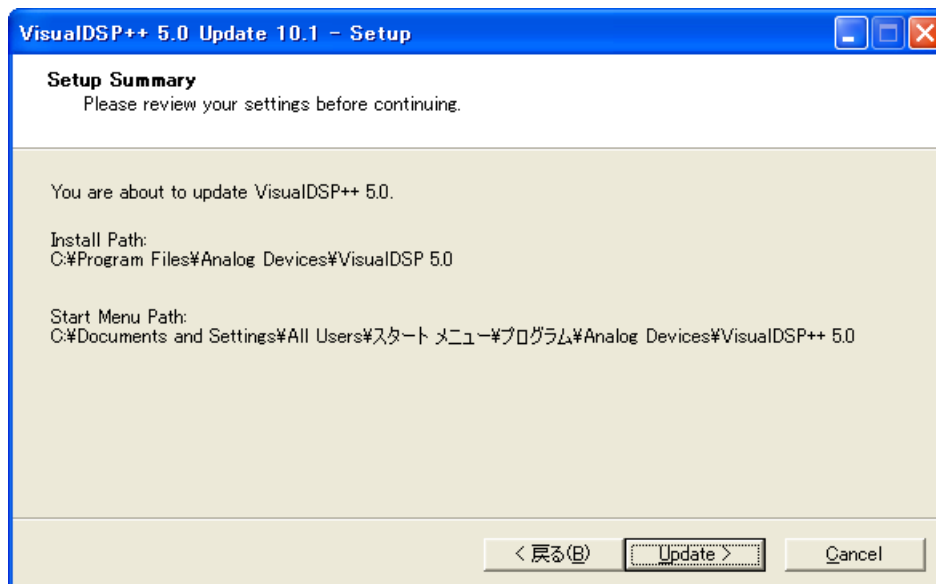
VisualDSP++ 5.0 Update 10.1 - Setup

Setup Summary
Please review your settings before continuing.

You are about to update VisualDSP++ 5.0.

Install Path:
C:¥Program Files¥Analog Devices¥VisualDSP 5.0

Start Menu Path:
C:¥Documents and Settings¥All Users¥スタート メニュー¥プログラム¥Analog Devices¥VisualDSP++ 5.0

< 戻る(B)
Update >
Cancel